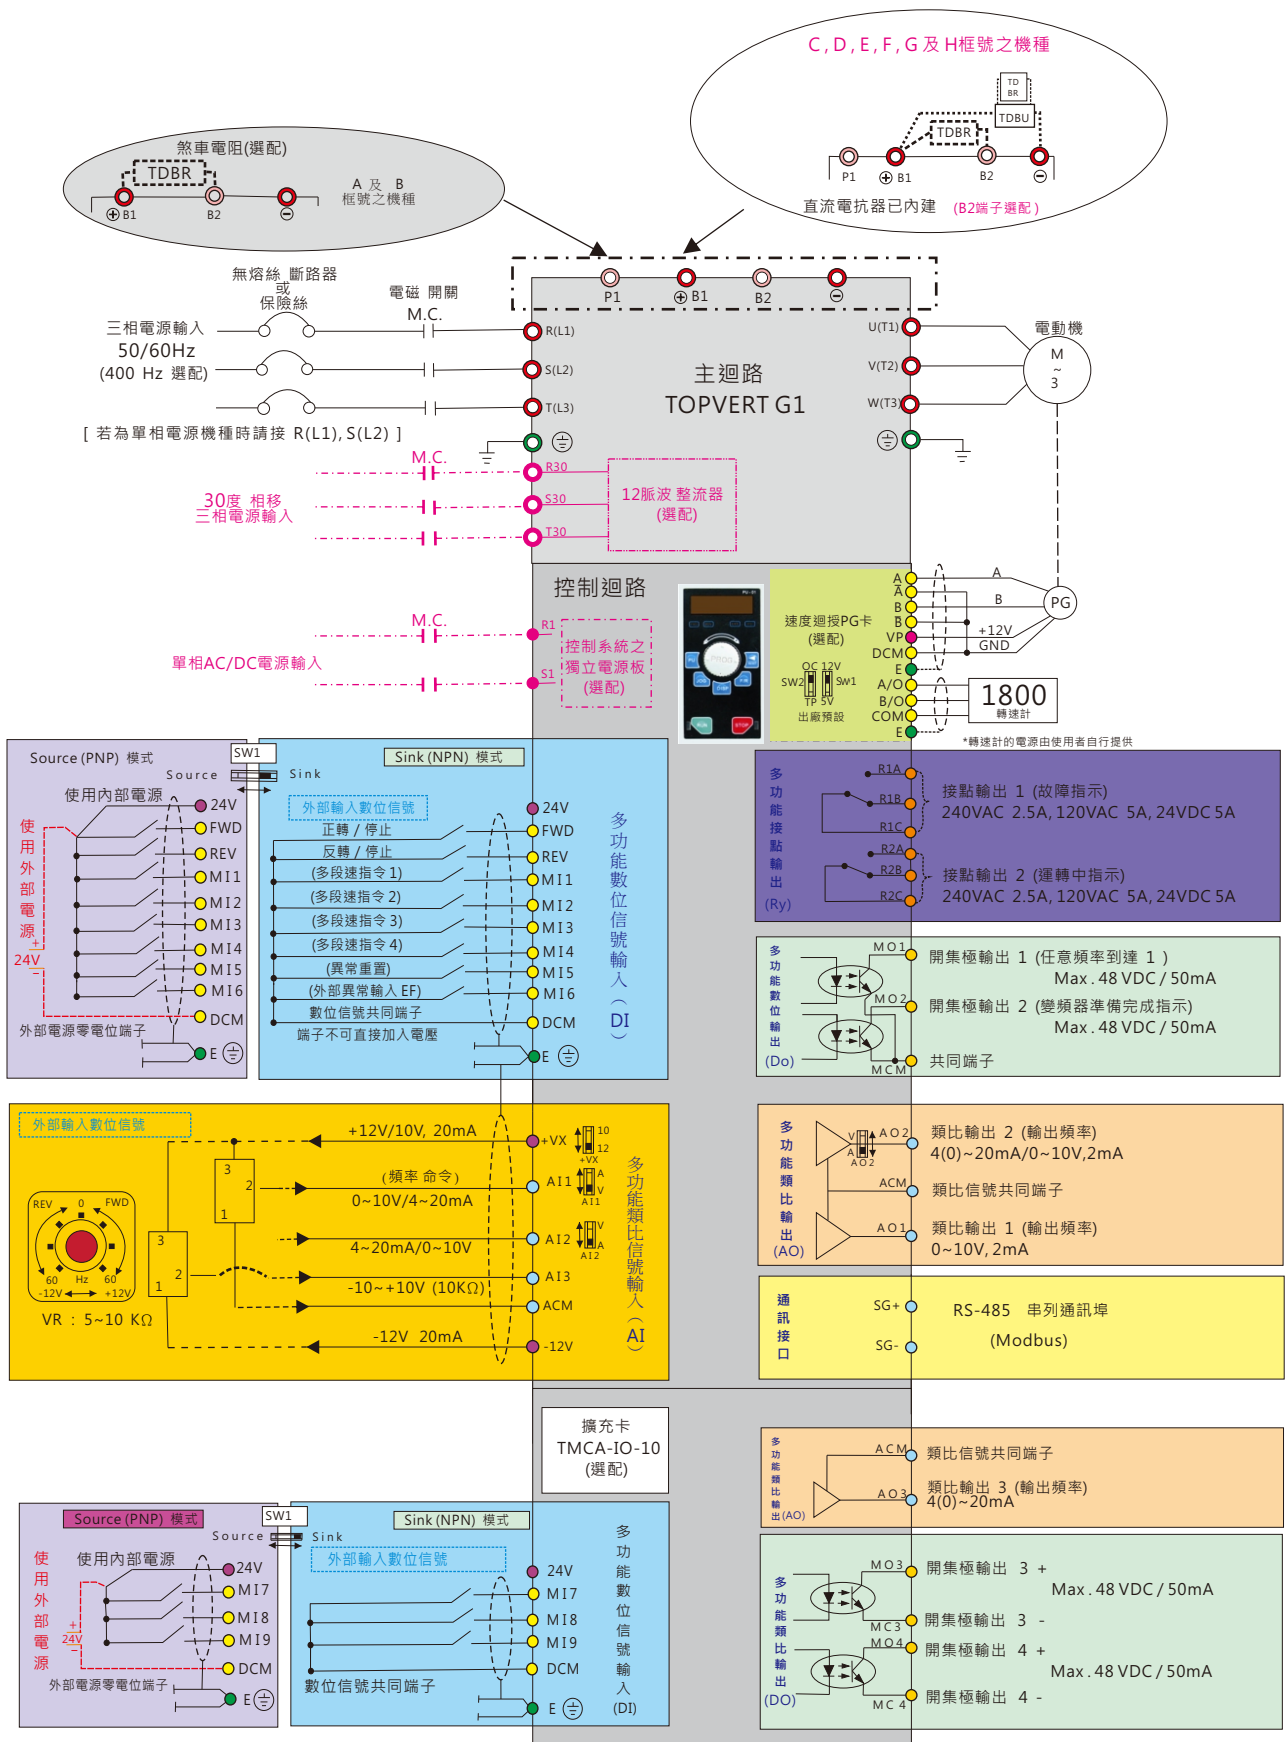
C, D, E, F, G 及 H框號之機種

TD BR
TDBU
TDBR
P1 ⊕B1 B2 ⊖
直流電抗器已內建 (B2端子選配)

煞車電阻(選配)
TDBR
⊕B1 B2 ⊖
A 及 B 框號之機種

無熔絲 斷路器 或 保險絲
電磁 開關 M.C.
三相電源輸入 50/60Hz (400 Hz 選配)
[ 若為單相電源機種時請接 R(L1), S(L2) ]

P1 ⊕B1 B2 ⊖
R(L1)
S(L2)
T(L3)
主迴路
TOPVERT G1
U(T1)
V(T2)
W(T3)
電動機
M ~ 3

M.C.
30度 相移 三相電源輸入
R30
S30
T30
12脈波 整流器 (選配)

控制迴路
M.C.
單相AC/DC電源輸入
R1
S1
控制系統之 獨立電源板 (選配)

速度迴授PG卡 (選配)
SW2 OC 12V TP 5V SW1 出廠預設
A A B B VP DCM E A/O B/O COM E
A B +12V GND PG
1800 轉速計
*轉速計的電源由使用者自行提供

Source (PNP) 模式
SW1
Source Sink
使用內部電源
使用外部電源
24V
外部電源零電位端子
24V FWD REV MI1 MI2 MI3 MI4 MI5 MI6 DCM E

Sink (NPN) 模式
外部輸入數位信號
正轉 / 停止
反轉 / 停止
(多段速指令 1)
(多段速指令 2)
(多段速指令 3)
(多段速指令 4)
(異常重置)
(外部異常輸入 EF)
數位信號共同端子
端子不可直接加入電壓
24V FWD REV MI1 MI2 MI3 MI4 MI5 MI6 DCM E
多功能數位信號輸入(DI)

多功能接點輸出 (Ry)
R1A R1B R1C
接點輸出 1 (故障指示)
240VAC 2.5A, 120VAC 5A, 24VDC 5A
R2A R2B R2C
接點輸出 2 (運轉中指示)
240VAC 2.5A, 120VAC 5A, 24VDC 5A

多功能數位輸出 (Do)
MO1 開集極輸出 1 (任意頻率到達 1 )
Max. 48 VDC / 50mA
MO2 開集極輸出 2 (變頻器準備完成指示)
Max. 48 VDC / 50mA
MCM 共同端子

外部輸入數位信號
+12V/10V, 20mA
(頻率 命令)
0~10V/4~20mA
4~20mA/0~10V
-10~+10V (10KΩ)
-12V 20mA
REV 0 FWD 60 Hz 60 -12V +12V
VR : 5~10 KΩ
+VX 10 12 +VX
AI1 A V AI1
AI2 A V AI2
AI3
ACM
-12V
多功能類比信號輸入(AI)

多功能類比輸出 (AO)
AO2 V A AO2
類比輸出 2 (輸出頻率)
4(0)~20mA/0~10V,2mA
ACM 類比信號共同端子
AO1 類比輸出 1 (輸出頻率)
0~10V, 2mA

通訊接口
SG+ RS-485 串列通訊埠
SG- (Modbus)

擴充卡 TMCA-IO-10 (選配)

多功能類比輸出 (AO)
ACM 類比信號共同端子
AO3 類比輸出 3 (輸出頻率)
4(0)~20mA

Source (PNP) 模式
SW1
Source Sink
使用內部電源
使用外部電源
24V
外部電源零電位端子
24V MI7 MI8 MI9 DCM E

Sink (NPN) 模式
外部輸入數位信號
數位信號共同端子
24V MI7 MI8 MI9 DCM E
多功能數位信號輸入 (DI)

多功能類比輸出 (DO)
MO3 開集極輸出 3 +
Max. 48 VDC / 50mA
MC3 開集極輸出 3 -
MO4 開集極輸出 4 +
Max. 48 VDC / 50mA
MC4 開集極輸出 4 -